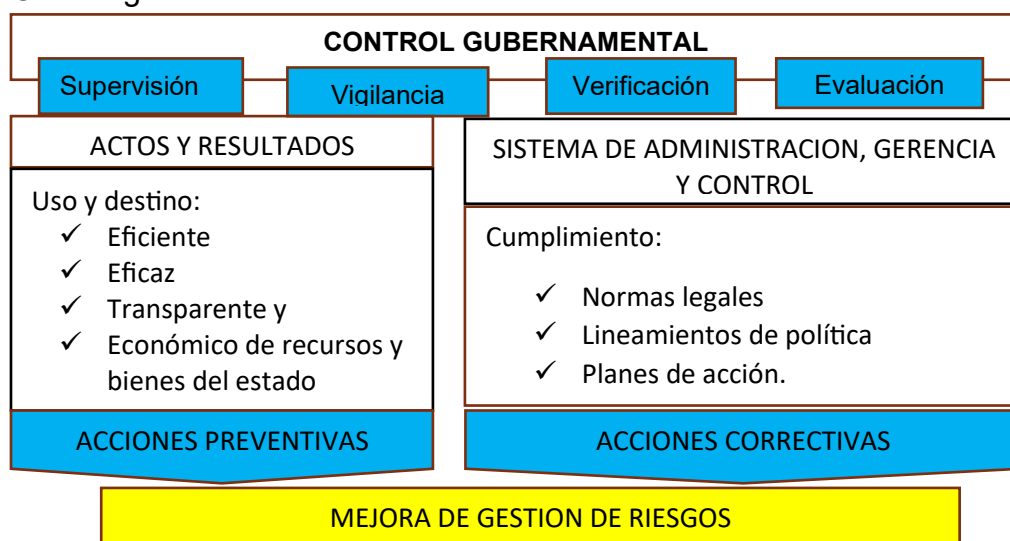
CONTROL GUBERNAMENTAL

Supervisión

Vigilancia

Verificación

Evaluación

ACTOS Y RESULTADOS

Uso y destino:
✓ Eficiente
✓ Eficaz
✓ Transparente y
✓ Económico de recursos y bienes del estado

ACCIONES PREVENTIVAS

SISTEMA DE ADMINISTRACION, GERENCIA Y CONTROL

Cumplimiento:
✓ Normas legales
✓ Lineamientos de política
✓ Planes de acción.

ACCIONES CORRECTIVAS

MEJORA DE GESTION DE RIESGOS